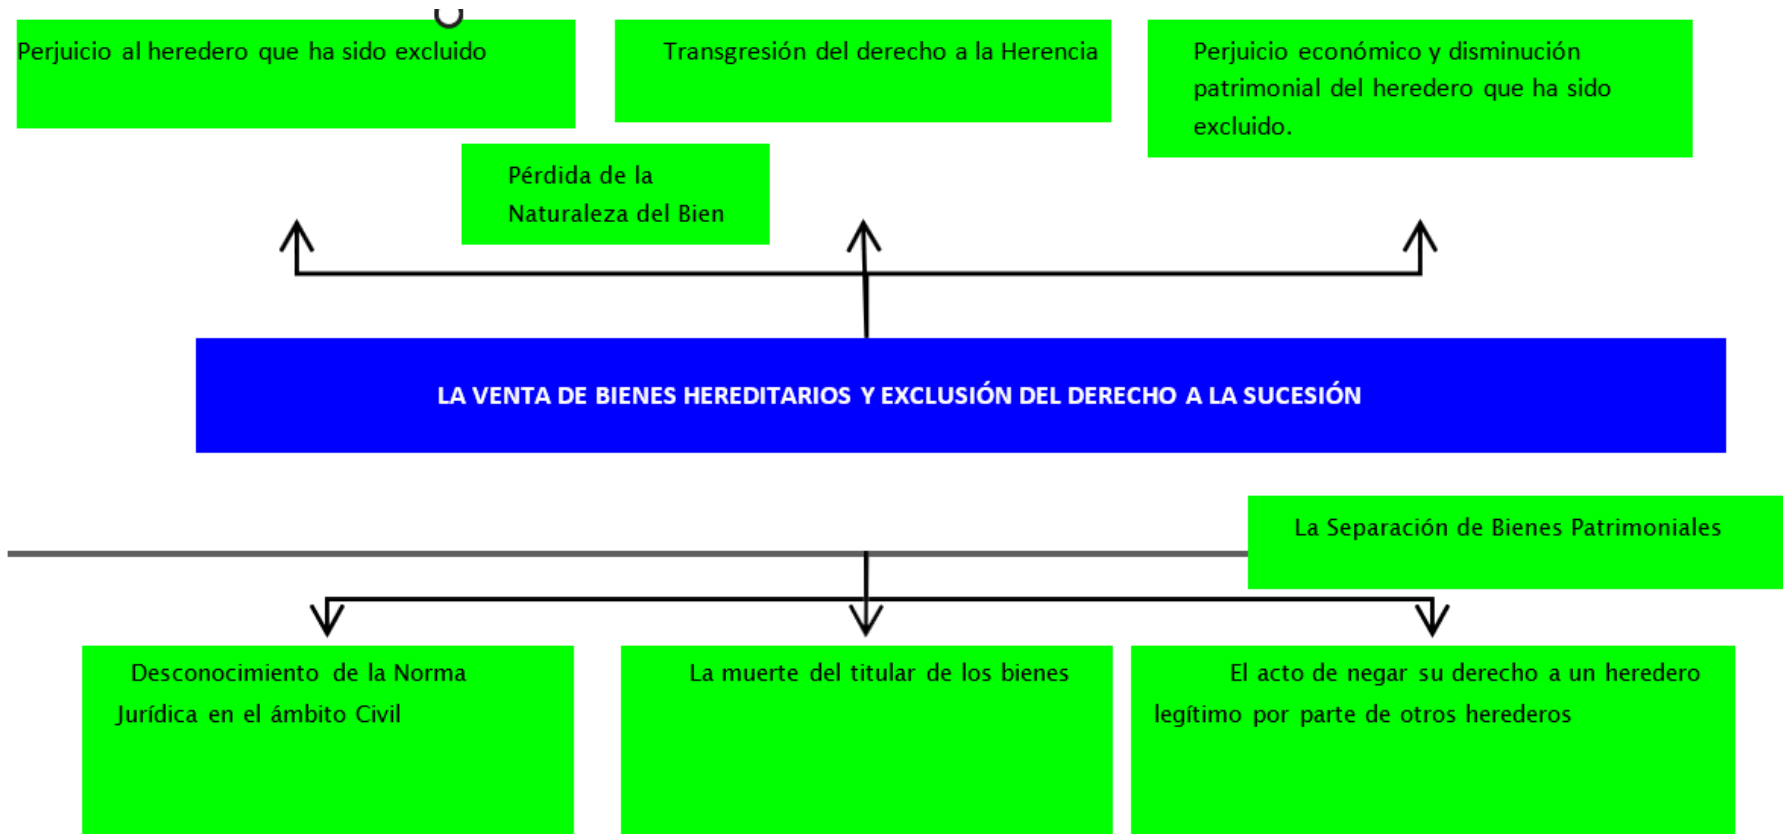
Perjuicio al heredero que ha sido excluido

Transgresión del derecho a la Herencia

Perjuicio económico y disminución patrimonial del heredero que ha sido excluido.

Pérdida de la Naturaleza del Bien

LA VENTA DE BIENES HEREDITARIOS Y EXCLUSIÓN DEL DERECHO A LA SUCESIÓN

La Separación de Bienes Patrimoniales

Desconocimiento de la Norma Jurídica en el ámbito Civil

La muerte del titular de los bienes

El acto de negar su derecho a un heredero legítimo por parte de otros herederos